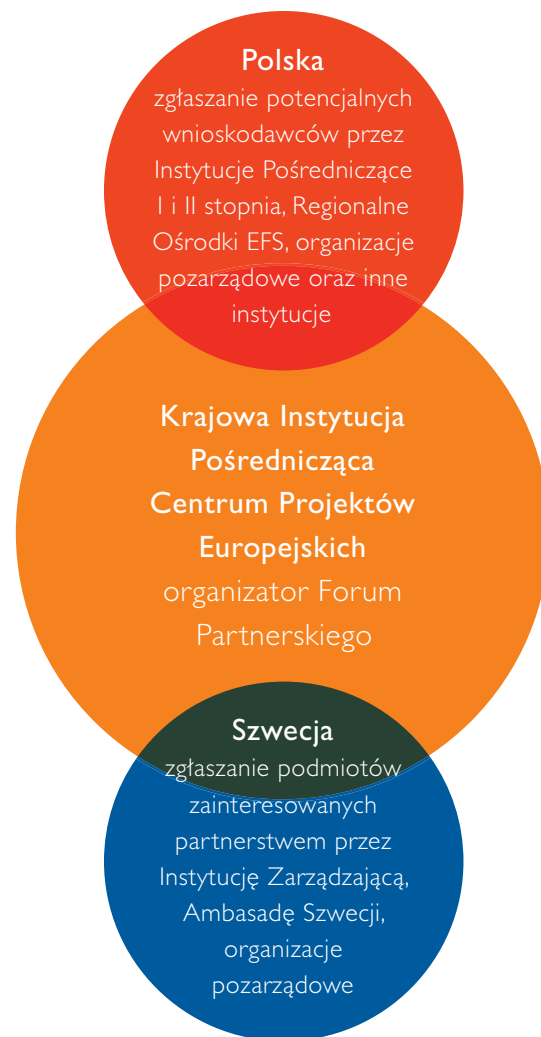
Polska
zgłaszanie potencjalnych wnioskodawców przez Instytucje Pośredniczące I i II stopnia, Regionalne Ośrodki EFS, organizacje pozarządowe oraz inne instytucje

Krajowa Instytucja Pośrednicząca Centrum Projektów Europejskich
organizator Forum Partnerskiego

Szwecja
zgłaszanie podmiotów zainteresowanych partnerstwem przez Instytucję Zarządzającą, Ambasadę Szwecji, organizacje pozarządowe